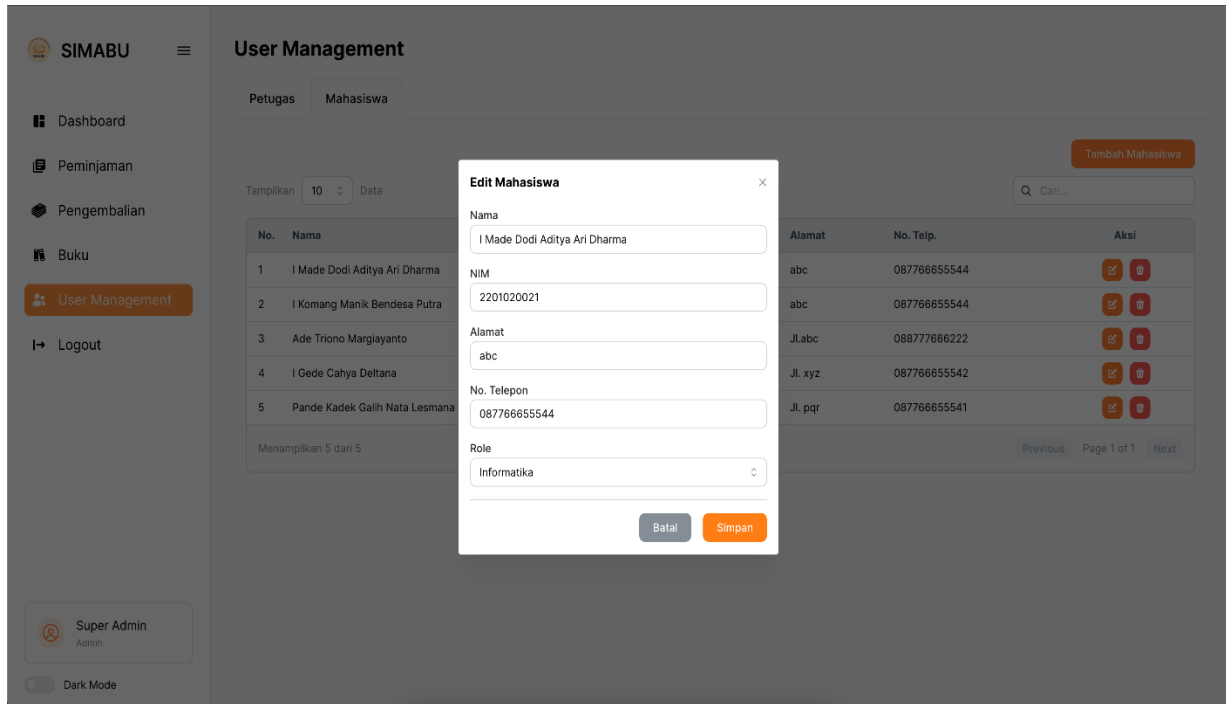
SIMABU

Dashboard
Peminjaman
Pengembalian
Buku
User Management
Logout

Super Admin
Admin

Dark Mode

User Management

Petugas | Mahasiswa

Tambah Mahasiswa

Tampilkan 10 Data

Cari...

| No. | Nama | Alamat | No. Telp. | Aksi |
|---|---|---|---|---|
| 1 | I Made Dodi Aditya Ari Dharma | abc | 087766655544 | |
| 2 | I Komang Manik Bendesa Putra | abc | 087766655544 | |
| 3 | Ade Triono Margiayanto | Jl.abc | 088777666222 | |
| 4 | I Gede Cahya Deltana | Jl. xyz | 087766655542 | |
| 5 | Pande Kadek Galih Nata Lesmana | Jl. pqr | 087766655541 | |

Menampilkan 5 dari 5

Previous Page 1 of 1 Next

Edit Mahasiswa

Nama
I Made Dodi Aditya Ari Dharma

NIM
2201020021

Alamat
abc

No. Telepon
087766655544

Role
Informatika

Batal Simpan